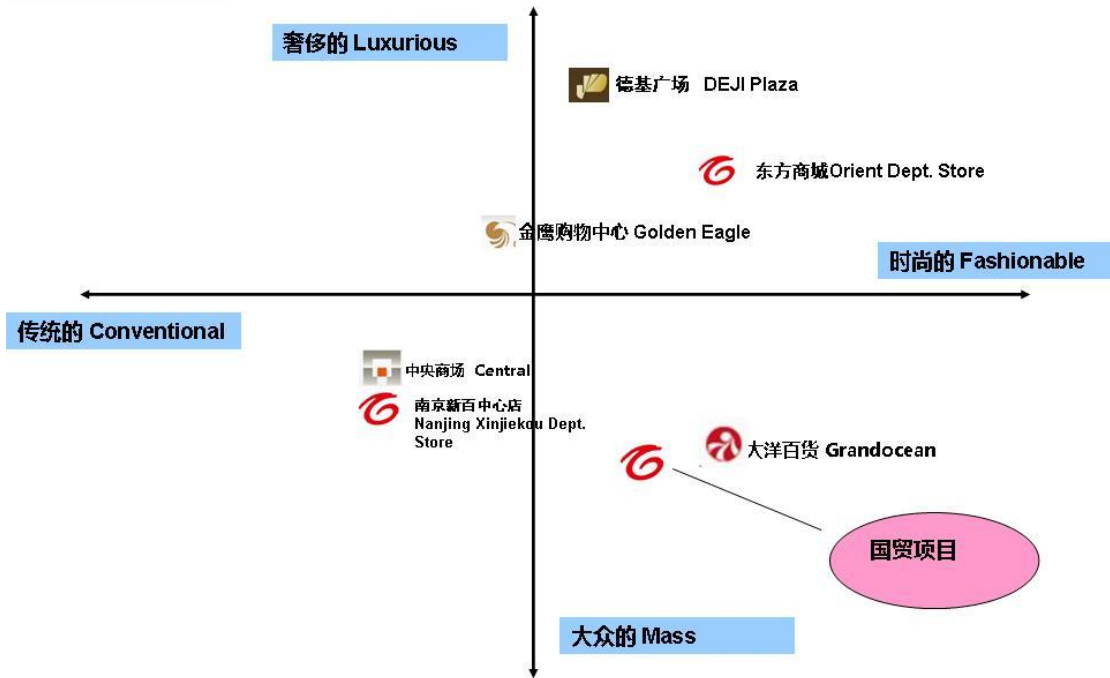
奢侈的 Luxurious

德基广场 DEJI Plaza

东方商城Orient Dept. Store

金鹰购物中心 Golden Eagle

时尚的 Fashionable

传统的 Conventional

中央商场 Central

南京新百中心店 Nanjing Xinjiekou Dept. Store

大洋百货 Grandocean

国贸项目

大众的 Mass